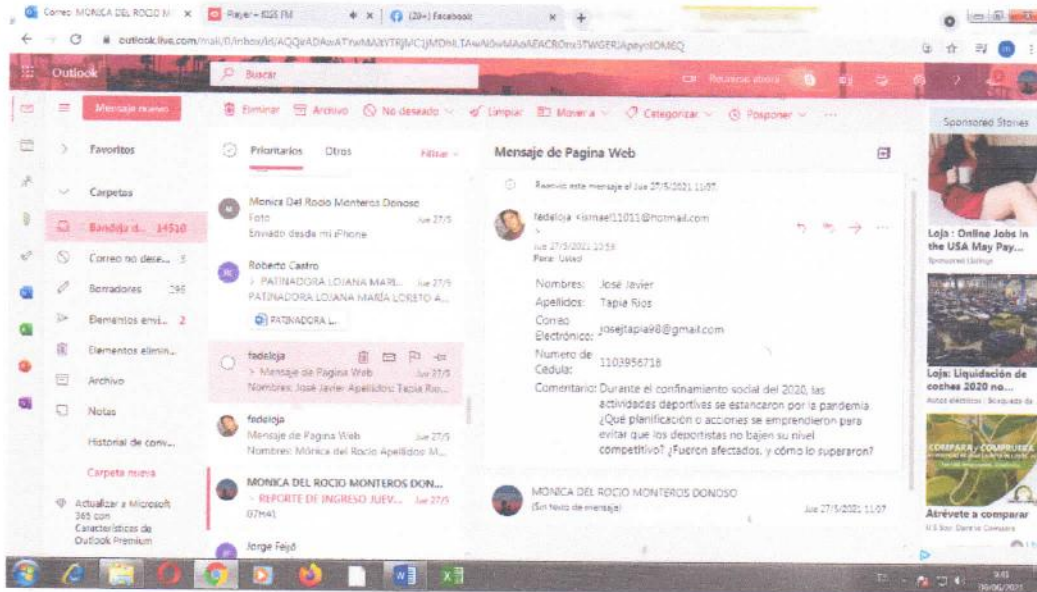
Correo: MONICA DEL ROCIO M ×   Player - KISS FM   (20+) Facebook ×   +

outlook.live.com/mail/0/inbox/id/AQQkADAwATYwMAItYTRjMC1jMDhlLTAwNi0wMAoAEACR0nx3TWGERJApeyrlOM6Q

Outlook   Buscar   Reunirse ahora

Mensaje nuevo   Eliminar   Archivo   No deseado   Limpiar   Mover a   Categorizar   Posponer   ···

Sponsored Stories

Favoritos

Carpetas

Bandeja d... 14510

Correo no dese... 3

Borradores 295

Elementos envi... 2

Elementos elimin...

Archivo

Notas

Historial de conv...

Carpeta nueva

Actualizar a Microsoft 365 con Características de Outlook Premium

Prioritarios   Otros   Filtrar

Monica Del Rocio Monteros Donoso
Foto   Jue 27/5
Enviado desde mi iPhone

Roberto Castro
> PATINADORA LOJANA MARI...   Jue 27/5
PATINADORA LOJANA MARÍA LORETO A...
PATINADORA L...

fedeloja
> Mensaje de Pagina Web   Jue 27/5
Nombres: José Javier Apellidos: Tapia Rio...

fedeloja
Mensaje de Pagina Web   Jue 27/5
Nombres: Mónica del Rocio Apellidos: M...

MONICA DEL ROCIO MONTEROS DON...
> REPORTE DE INGRESO JUEV...   Jue 27/5
07H41

Jorge Feijó

Mensaje de Pagina Web

Reenvió este mensaje el Jue 27/5/2021 11:07

fedeloja <ismael11011@hotmail.com
>
Jue 27/5/2021 10:53
Para: Usted

Nombres: José Javier
Apellidos: Tapia Rios
Correo Electrónico: josejtapia98@gmail.com
Numero de Cédula: 1103956718
Comentario: Durante el confinamiento social del 2020, las actividades deportivas se estancaron por la pandemia ¿Qué planificación o acciones se emprendieron para evitar que los deportistas no bajen su nivel competitivo? ¿Fueron afectados, y cómo lo superaron?

MONICA DEL ROCIO MONTEROS DONOSO
(Sin texto de mensaje)   Jue 27/5/2021 11:07

Loja : Online Jobs in the USA May Pay...
Sponsored Listings

Loja: Liquidación de coches 2020 no...
Autos eléctricos | Búsqueda de

COMPARA Y COMPRUEBA
Atrévete a comparar

9:41
09/06/2021